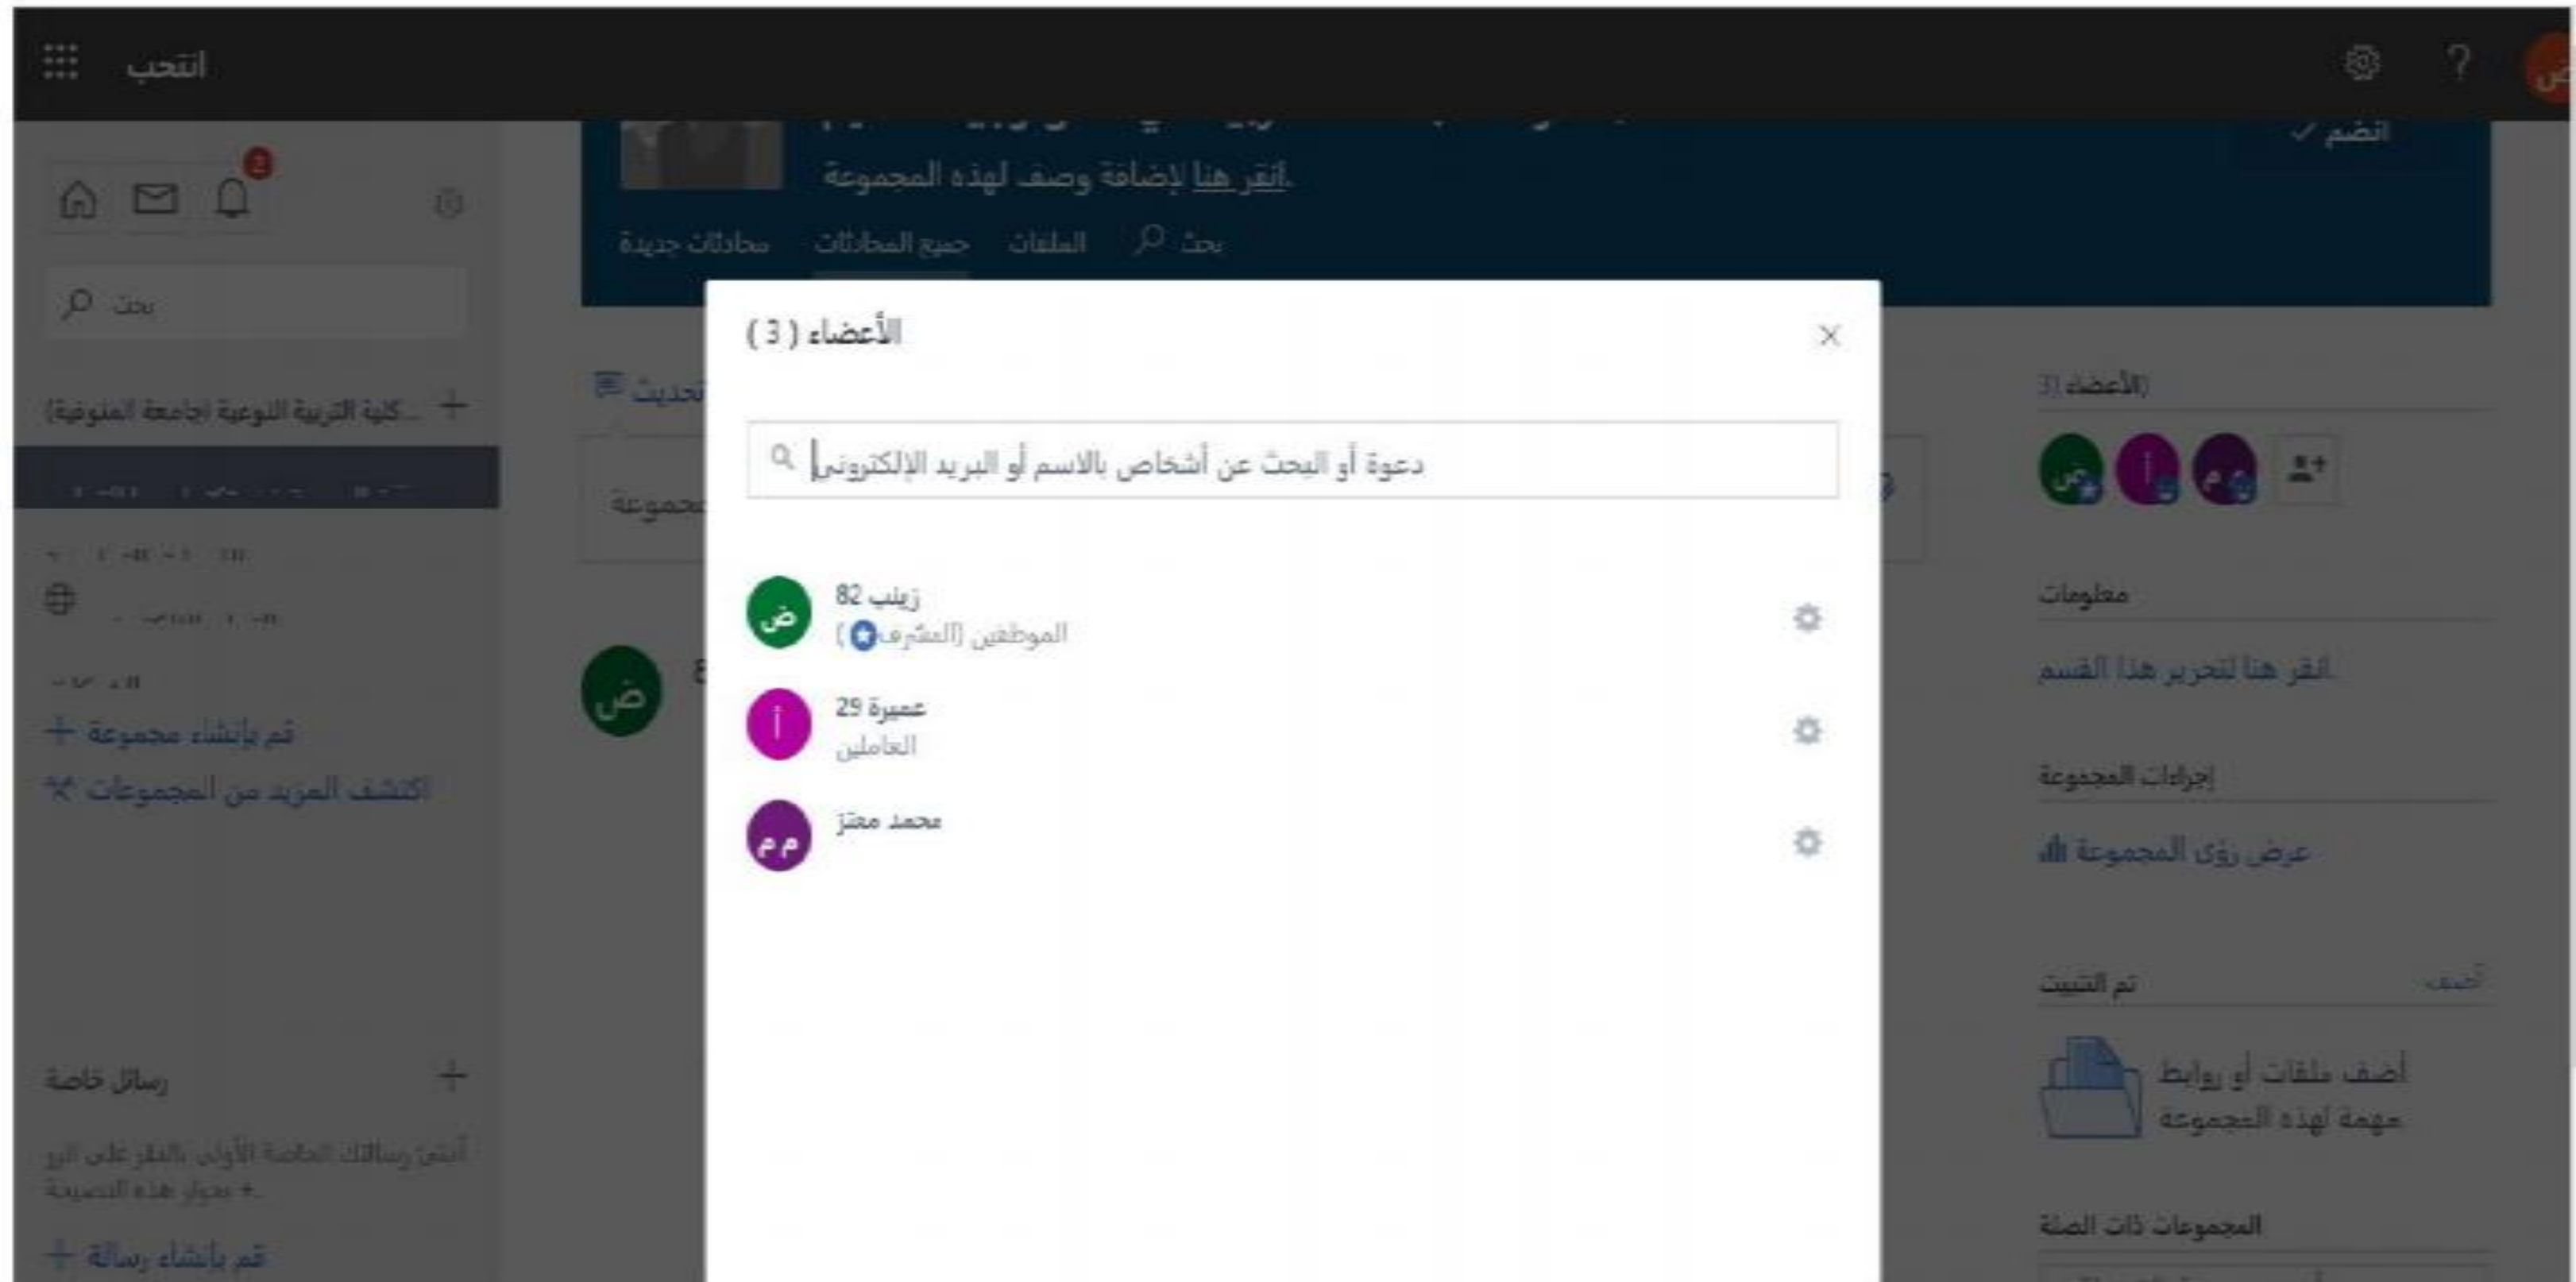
انتحب

انضم ✓

انقر هنا لإضافة وصف لهذه المجموعة.

محادثات جديدة جميع المحادثات الملفات بحث

بحث

كلية التربية النوعية (جامعة المنوفية)...

قم بإنشاء مجموعة

اكتشف المزيد من المجموعات

رسائل خاصة

أنشئ رسالتك الخاصة الأولى بالنقر على الزر + بجوار هذه التسمية.

قم بإنشاء رسالة

تحديث

مجموعة

الأعضاء ( 3 )

دعوة أو البحث عن أشخاص بالاسم أو البريد الإلكتروني

ض
زينب 82
الموظفين (المشرف)

أ
عميرة 29
العاملين

م م
محمد معتز

3 (الأعضاء)

معلومات

انقر هنا لتحرير هذا القسم.

إجراءات المجموعة

عرض رؤى المجموعة

تم التثبيت

أضف

أضف ملفات أو روابط مهمة لهذه المجموعة

المجموعات ذات الصلة